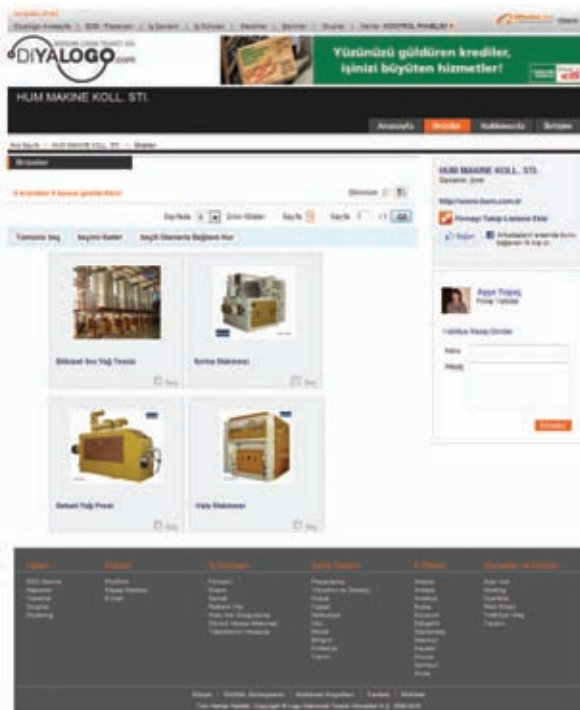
DİYALOGO.com

Yüzünüzü güldüren krediler, işinizi büyüten hizmetler!

HUM MAKINE KOLL. STI.

Anasayfa | Ürünler | Hakkımızda | İletişim

Ürünler

HUM MAKINE KOLL. STI.

Bitkisel Sıvı Yağ Tesisi

Kırma Makinesi

Sebzeli Yağ Presi

Vals Makinesi

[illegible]